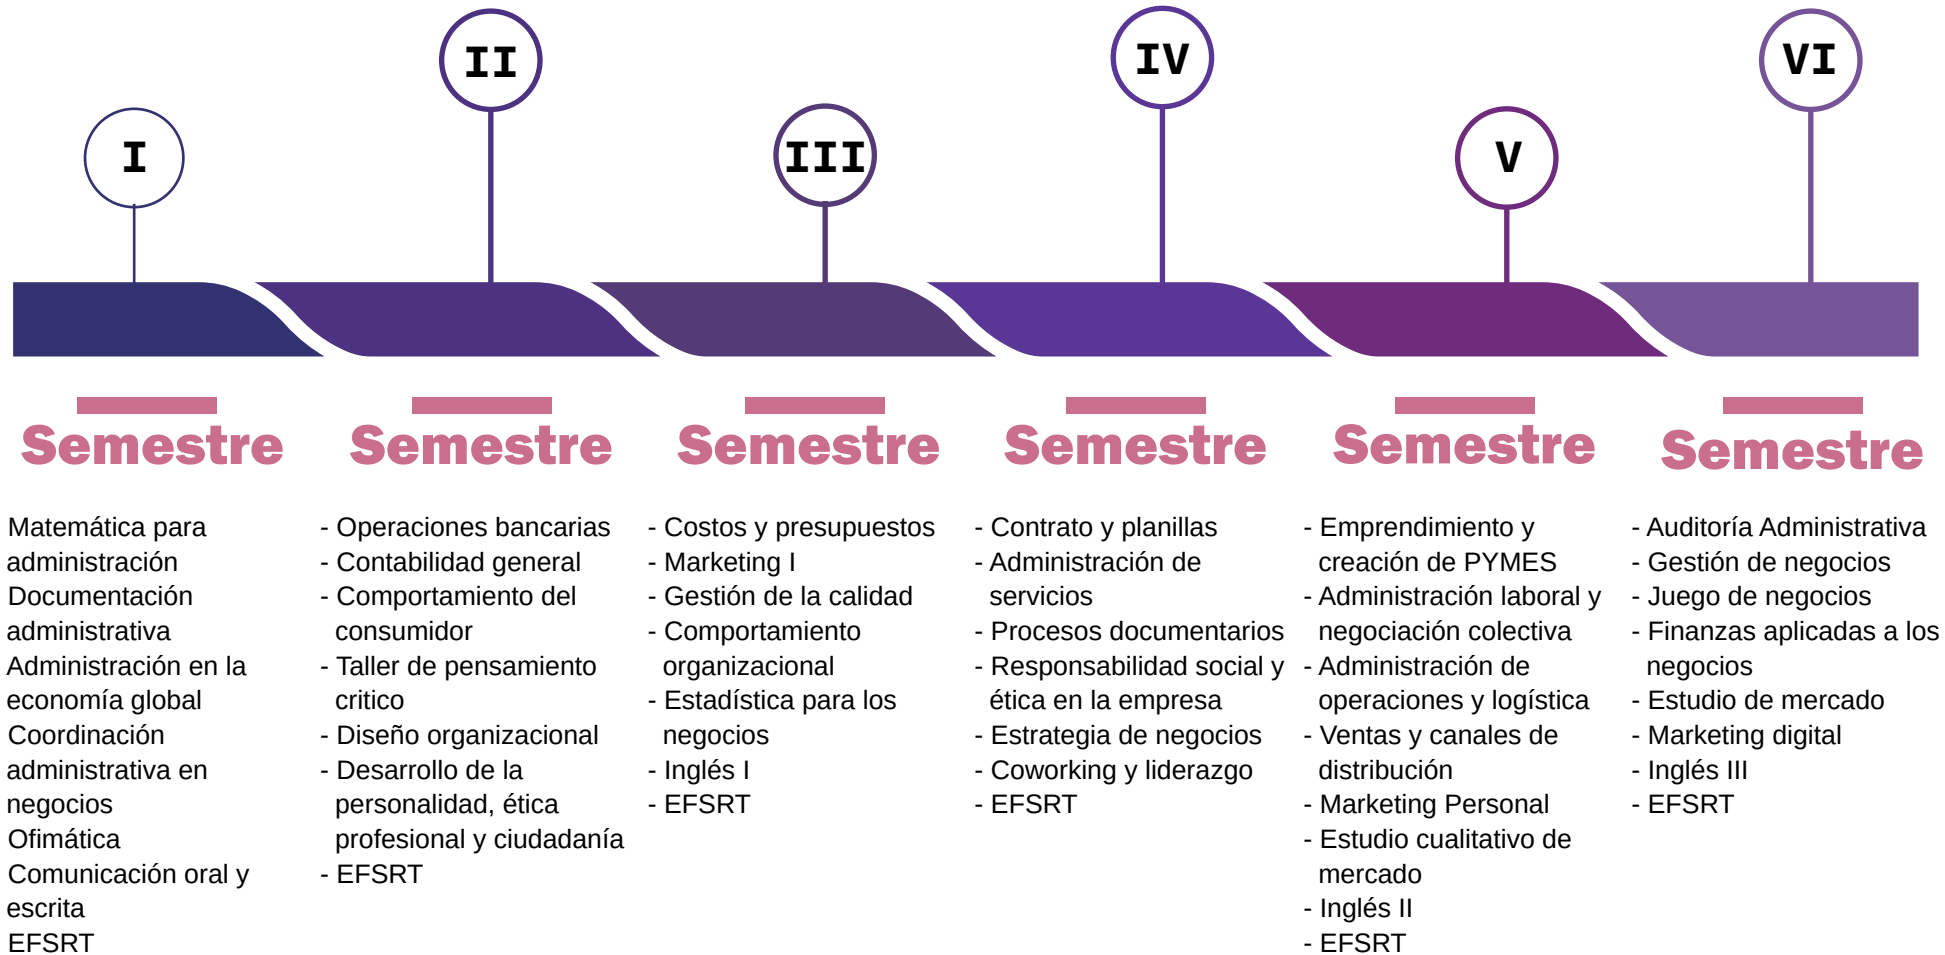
I

II

III

IV

V

VI

Semestre

Matemática para administración
Documentación administrativa
Administración en la economía global
Coordinación administrativa en negocios
Ofimática
Comunicación oral y escrita
EFSRT

Semestre

- Operaciones bancarias
- Contabilidad general
- Comportamiento del consumidor
- Taller de pensamiento critico
- Diseño organizacional
- Desarrollo de la personalidad, ética profesional y ciudadanía
- EFSRT

Semestre

- Costos y presupuestos
- Marketing I
- Gestión de la calidad
- Comportamiento organizacional
- Estadística para los negocios
- Inglés I
- EFSRT

Semestre

- Contrato y planillas
- Administración de servicios
- Procesos documentarios
- Responsabilidad social y ética en la empresa
- Estrategia de negocios
- Coworking y liderazgo
- EFSRT

Semestre

- Emprendimiento y creación de PYMES
- Administración laboral y negociación colectiva
- Administración de operaciones y logística
- Ventas y canales de distribución
- Marketing Personal
- Estudio cualitativo de mercado
- Inglés II
- EFSRT

Semestre

- Auditoría Administrativa
- Gestión de negocios
- Juego de negocios
- Finanzas aplicadas a los negocios
- Estudio de mercado
- Marketing digital
- Inglés III
- EFSRT